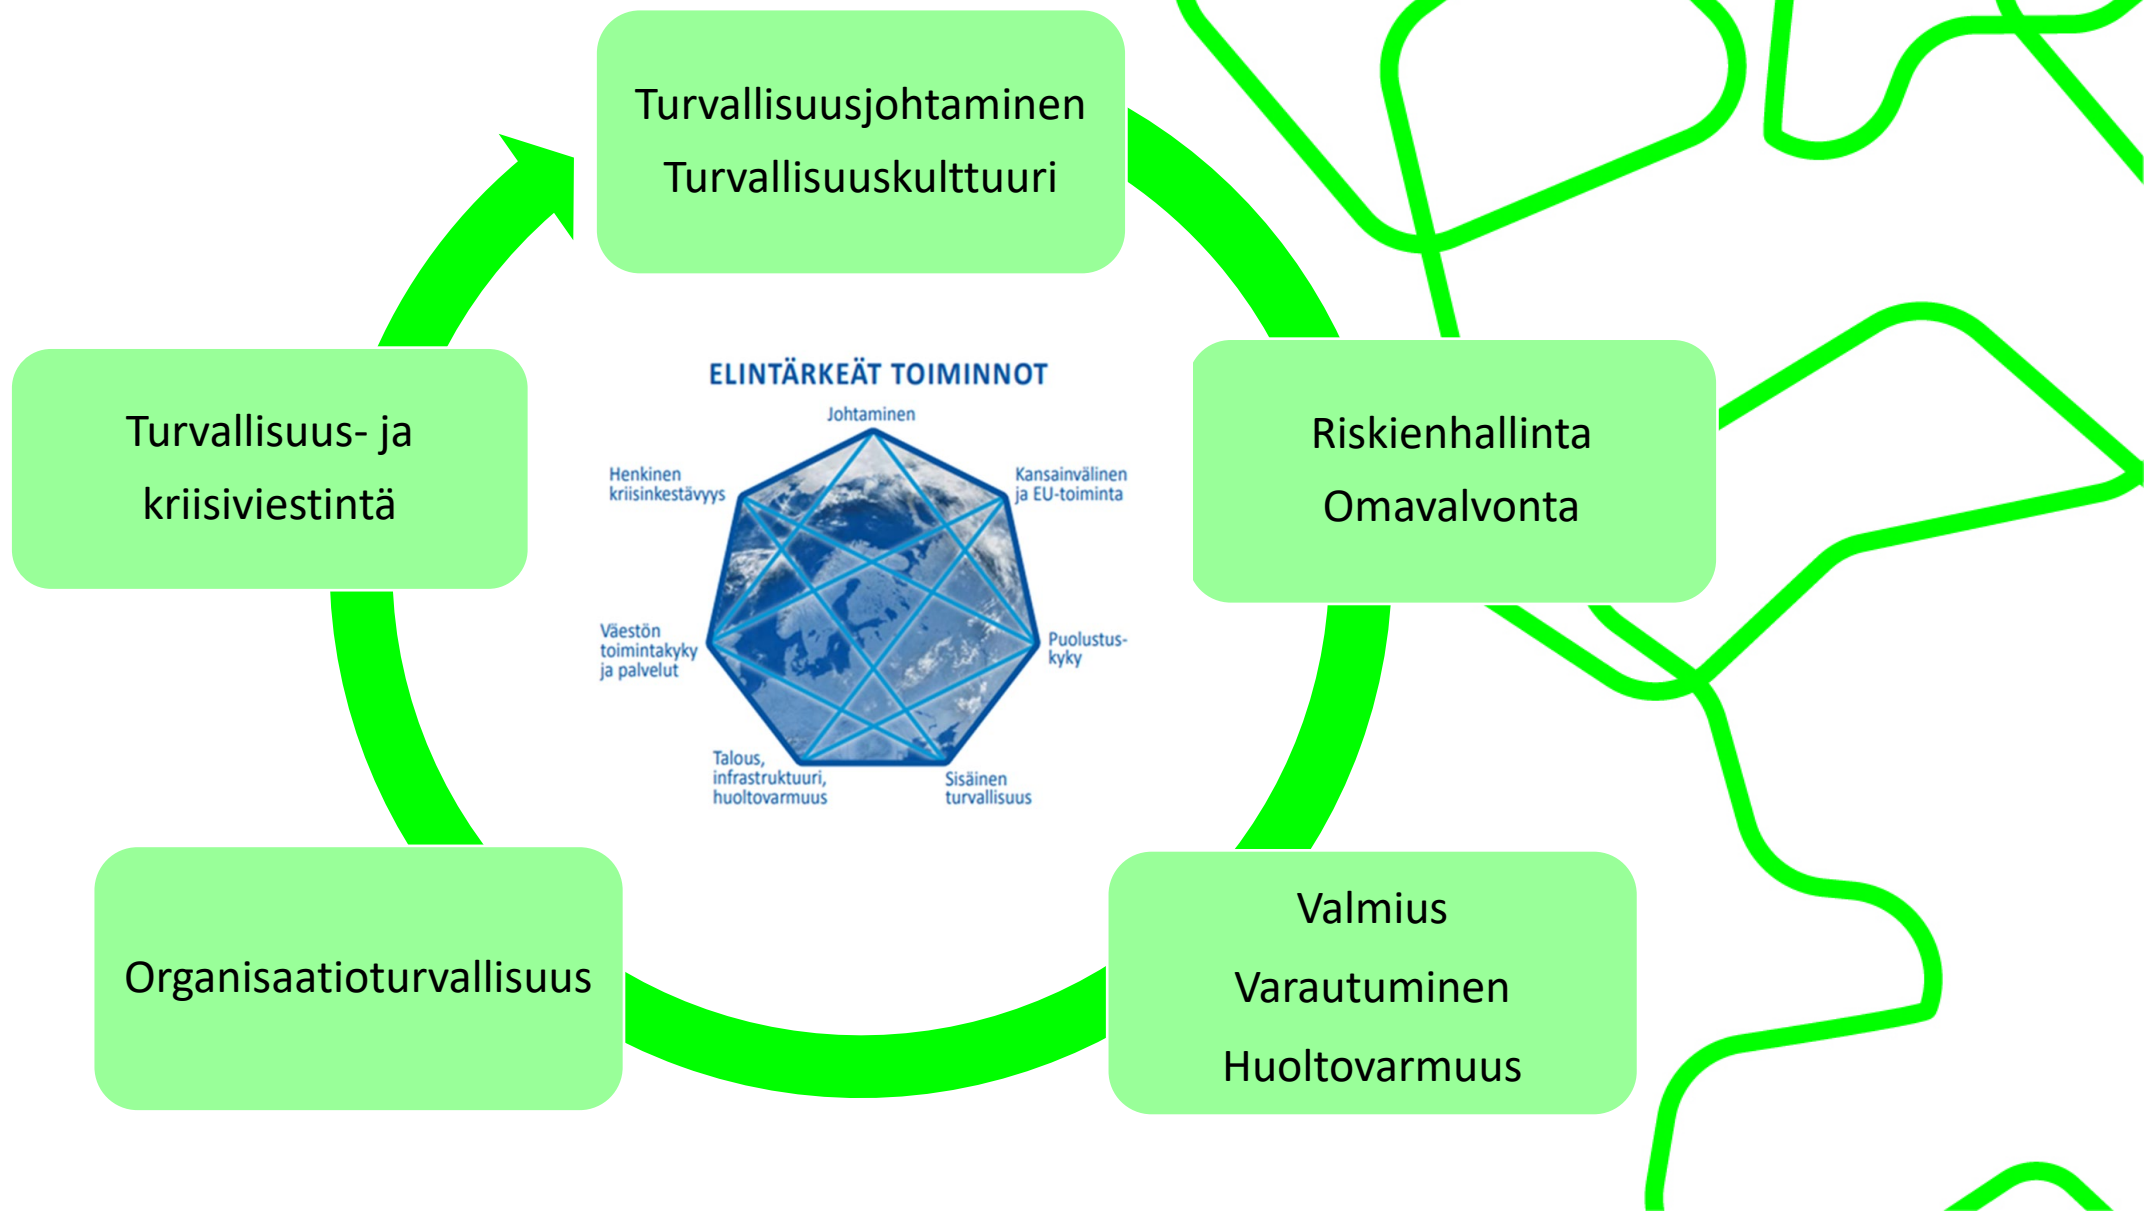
Turvallisuusjohtaminen
Turvallisuuskulttuuri

Turvallisuus- ja kriisiviestintä

ELINTÄRKEÄT TOIMINNOT

Johtaminen

Henkinen kriisinkestävyys

Kansainvälinen ja EU-toiminta

Väestön toimintakyky ja palvelut

Puolustuskyky

Talous, infrastruktuuri, huoltovarmuus

Sisäinen turvallisuus

Riskienhallinta
Omavalvonta

Organisaatioturvallisuus

Valmius
Varautuminen
Huoltovarmuus